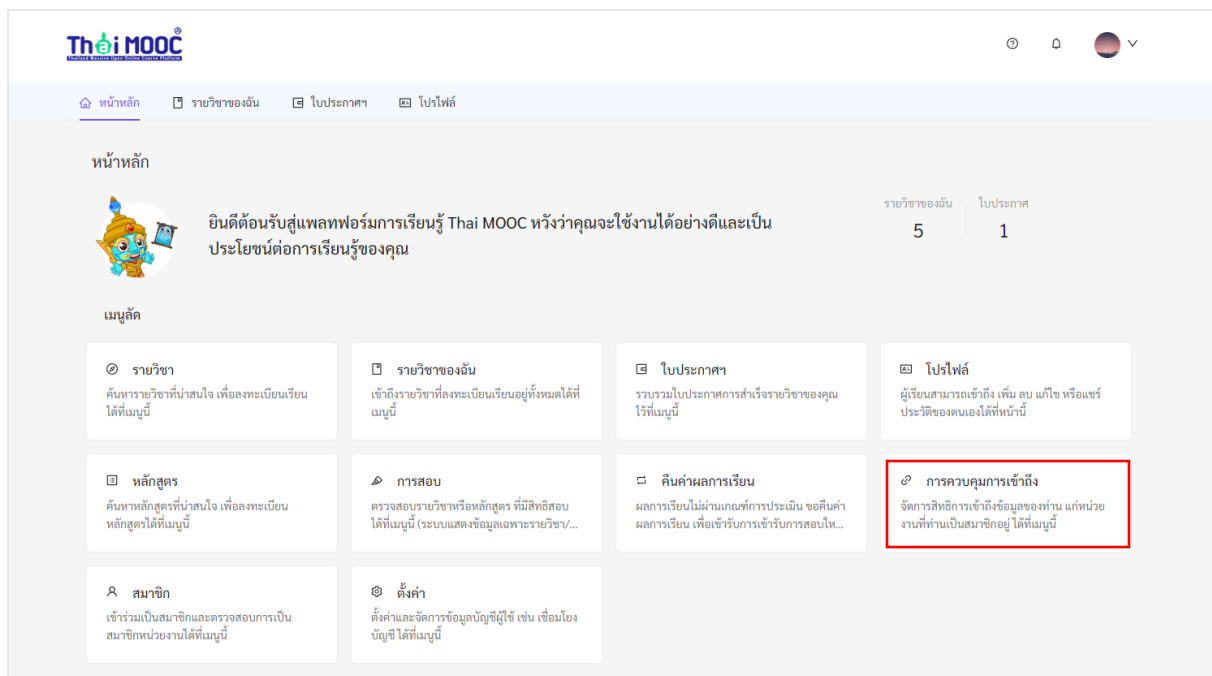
Thai MOOC
Thailand Massive Open Online Course Platform

หน้าหลัก รายวิชาของฉัน ใบประกาศฯ โปรไฟล์

หน้าหลัก

ยินดีต้อนรับสู่แพลทฟอร์มการเรียนรู้ Thai MOOC หวังว่าคุณจะใช้งานได้อย่างดีและเป็นประโยชน์ต่อการเรียนรู้ของคุณ

| รายวิชาของฉัน | ใบประกาศ |
|---|---|
| 5 | 1 |

เมนูลัด

รายวิชา
ค้นหารายวิชาที่น่าสนใจ เพื่อลงทะเบียนเรียนได้ที่เมนูนี้

รายวิชาของฉัน
เข้าถึงรายวิชาที่ลงทะเบียนเรียนอยู่ทั้งหมดได้ที่เมนูนี้

ใบประกาศฯ
รวบรวมใบประกาศการสำเร็จรายวิชาของคุณไว้ที่เมนูนี้

โปรไฟล์
ผู้เรียนสามารถเข้าถึง เพิ่ม ลบ แก้ไข หรือแชร์ประวัติของตนเองได้ที่หน้านี้

หลักสูตร
ค้นหาหลักสูตรที่น่าสนใจ เพื่อลงทะเบียนหลักสูตรได้ที่เมนูนี้

การสอบ
ตรวจสอบรายวิชาหรือหลักสูตร ที่มีสิทธิสอบได้ที่เมนูนี้ (ระบบแสดงข้อมูลเฉพาะรายวิชา/...

คืนค่าผลการเรียน
ผลการเรียนไม่ผ่านเกณฑ์การประเมิน ขอคืนค่าผลการเรียน เพื่อเข้ารับการสอบให...

การควบคุมการเข้าถึง
จัดการสิทธิการเข้าถึงข้อมูลของท่าน แก่หน่วยงานที่ท่านเป็นสมาชิกอยู่ ได้ที่เมนูนี้

สมาชิก
เข้าร่วมเป็นสมาชิกและตรวจสอบการเป็นสมาชิกหน่วยงานได้ที่เมนูนี้

ตั้งค่า
ตั้งค่าและจัดการข้อมูลบัญชีผู้ใช้ เช่น เชื่อมโยงบัญชี ได้ที่เมนูนี้